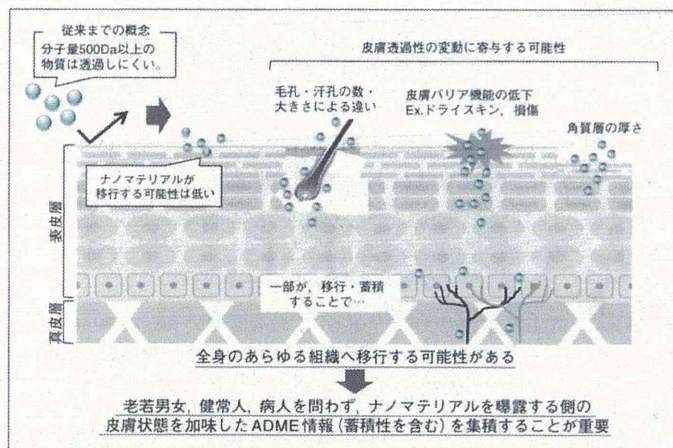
従来までの概念

分子量500Da以上の物質は透過しにくい。

皮膚透過性の変動に寄与する可能性

毛孔・汗孔の数・大きさによる違い

皮膚バリア機能の低下 Ex.ドライスキン，損傷

角質層の厚さ

ナノマテリアルが移行する可能性は低い

表皮層

一部が，移行・蓄積することで…

真皮層

全身のあらゆる組織へ移行する可能性がある

老若男女，健常人，病人を問わず，ナノマテリアルを曝露する側の皮膚状態を加味したADME情報（蓄積性を含む）を集積することが重要